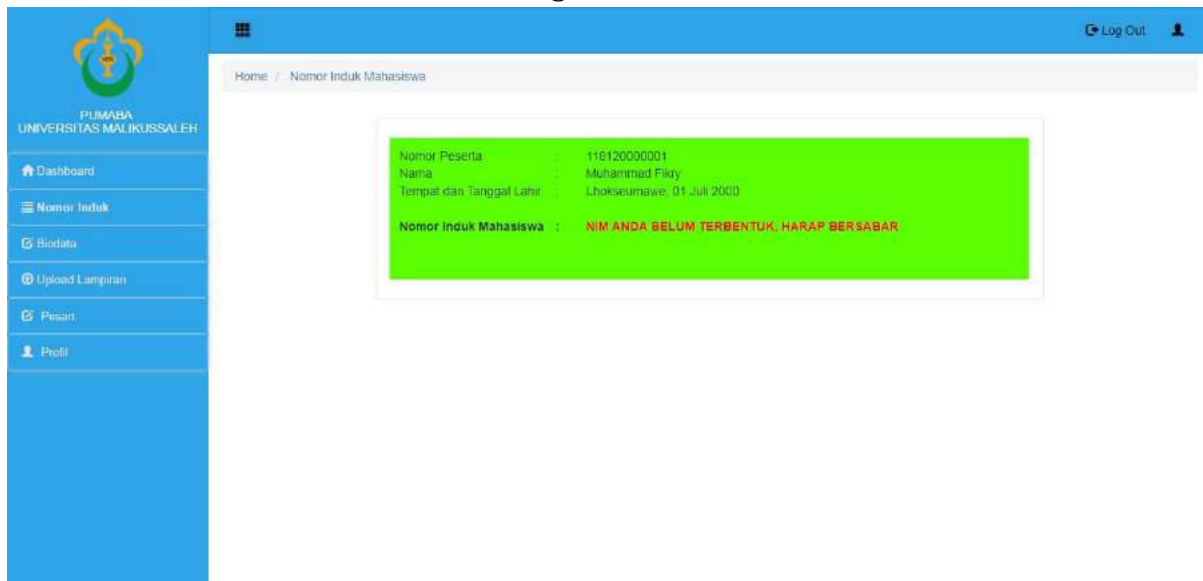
PUMABA
UNIVERSITAS MALIKUSSALEH

Dashboard
Nomor Induk
Biodata
Upload Lampiran
Pesan
Profil

Log Out

Home / Nomor Induk Mahasiswa

| | | |
|---|---|---|
| Nomor Peserta | : | 118120000001 |
| Nama | : | Muhammad Fikry |
| Tempat dan Tanggal Lahir | : | Lhokseumawe, 01 Juli 2000 |

Nomor Induk Mahasiswa : NIM ANDA BELUM TERBENTUK, HARAP BERSABAR